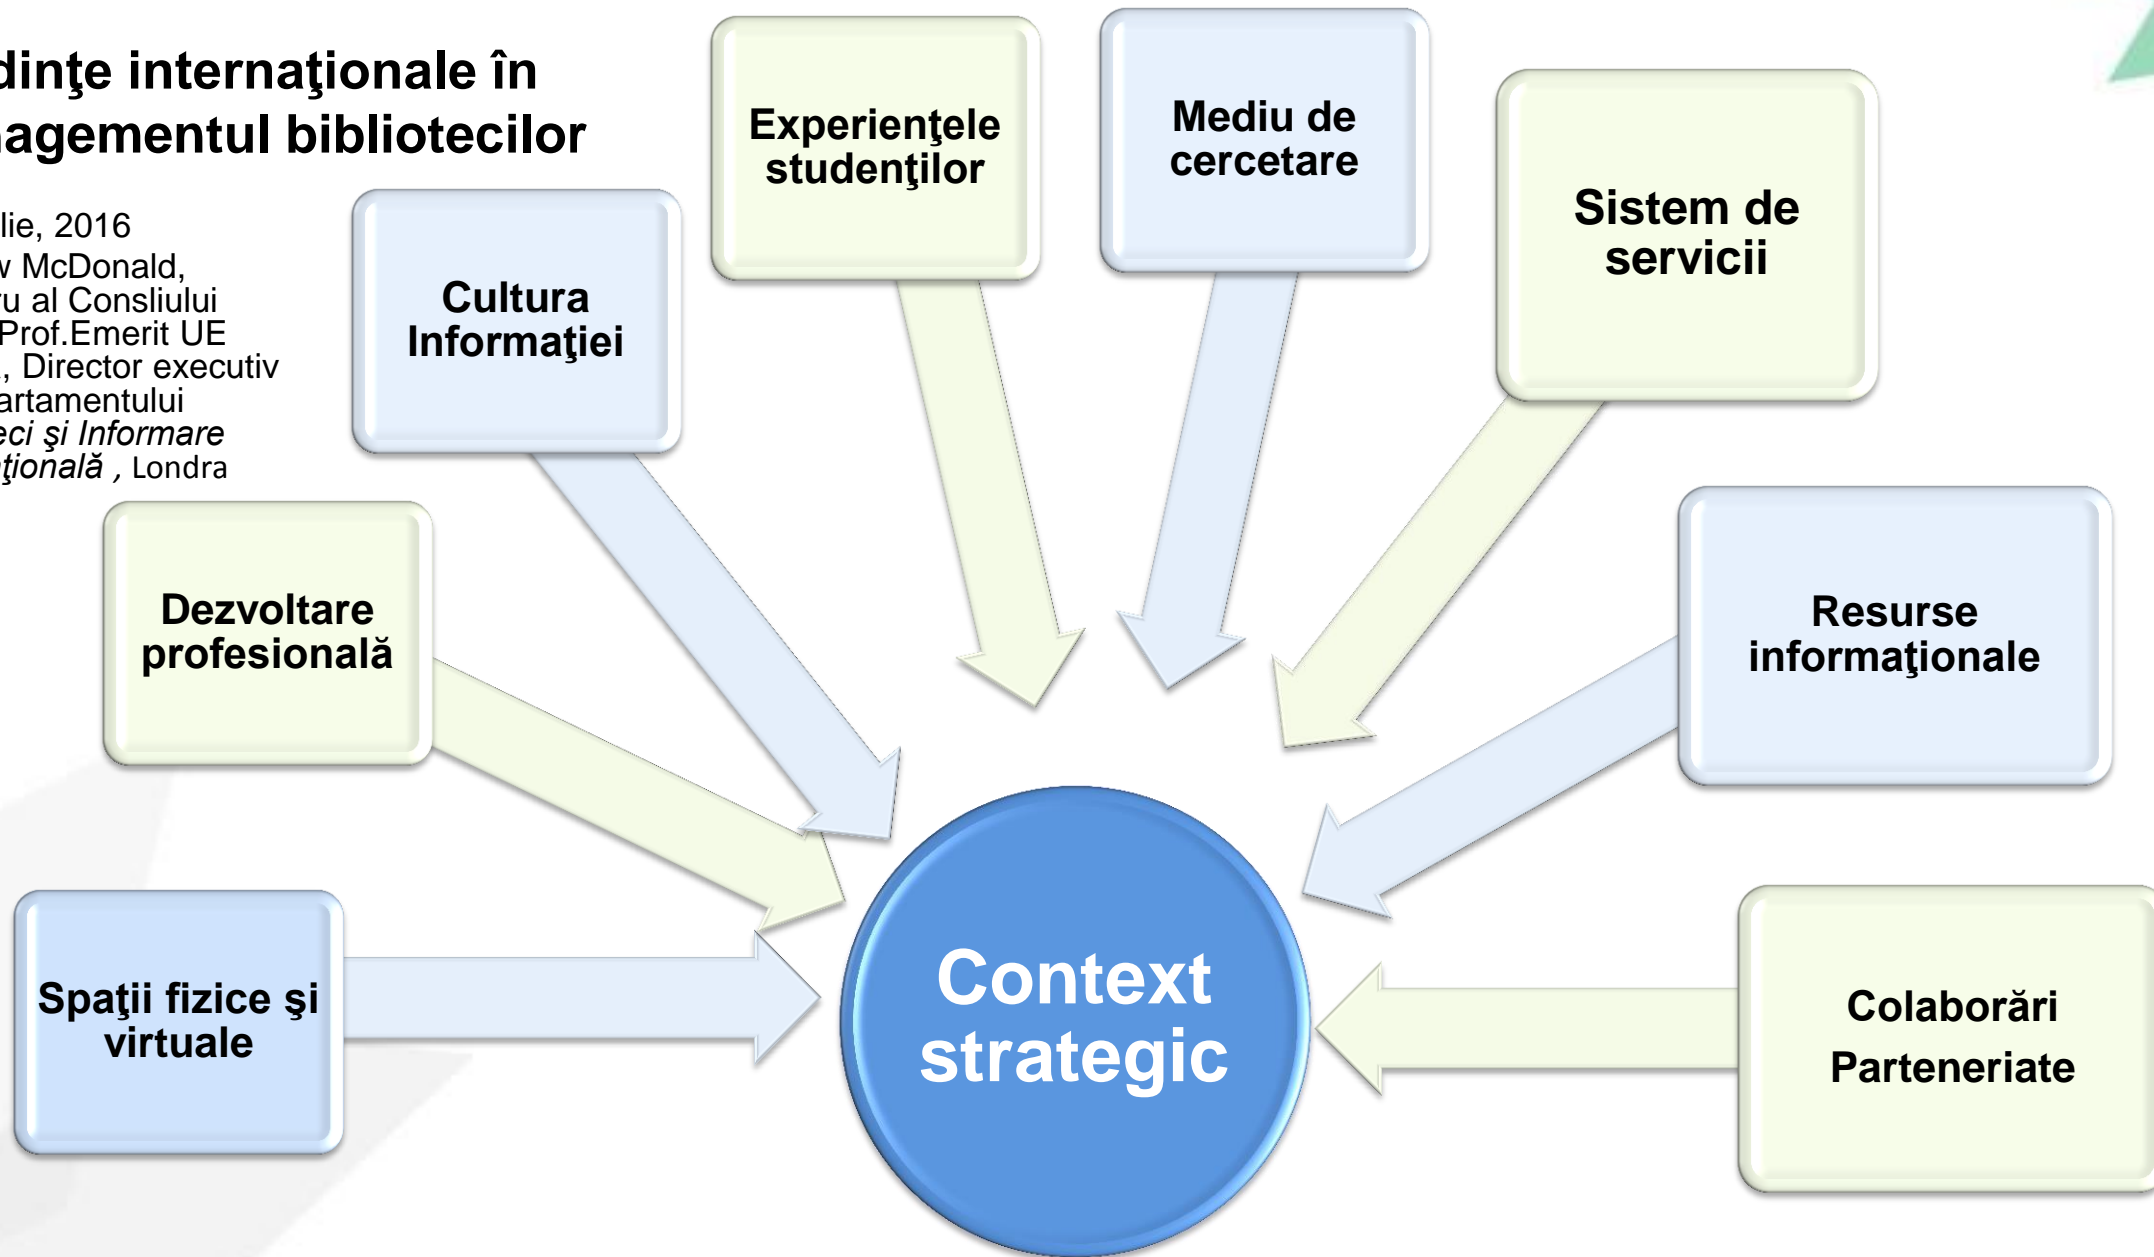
dinţe internaţionale în
agementul bibliotecilor

lie, 2016
v McDonald,
ru al Consliului
Prof.Emerit UE
, Director executiv
artamentului
eci şi Informare
ţională , Londra

Cultura Informaţiei

Experienţele studenţilor

Mediu de cercetare

Sistem de servicii

Dezvoltare profesională

Resurse informaţionale

Spaţii fizice şi virtuale

Context strategic

Colaborări
Parteneriate